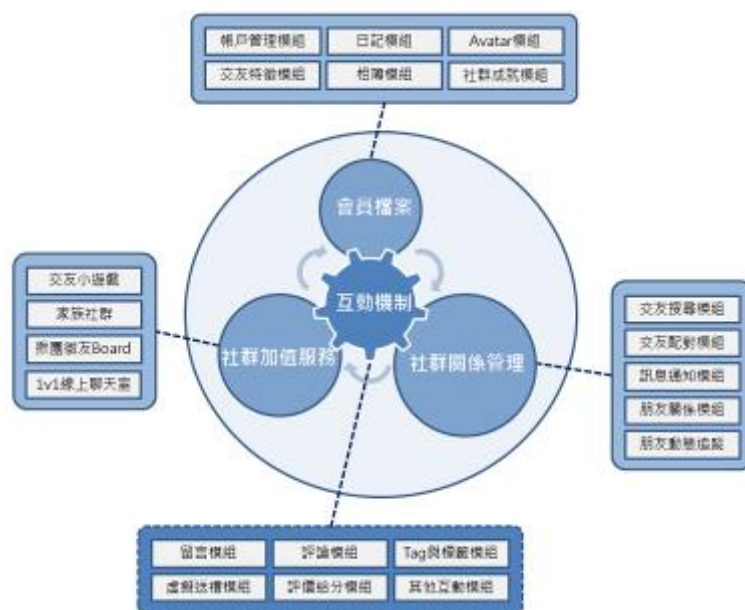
帳戶管理模組
日記模組
Avatar模組
交友特徵模組
相簿模組
社群成就模組

會員檔案
互動機制
社群加值服務
社群關係管理

交友小遊戲
家族社群
微屬徵友Board
1v1線上聊天室

交友搜尋模組
交友配對模組
訊息通知模組
朋友關係模組
朋友動態追蹤

留言模組
評論模組
Tag與標籤模組
虛擬送禮模組
評價給分模組
其他互動模組